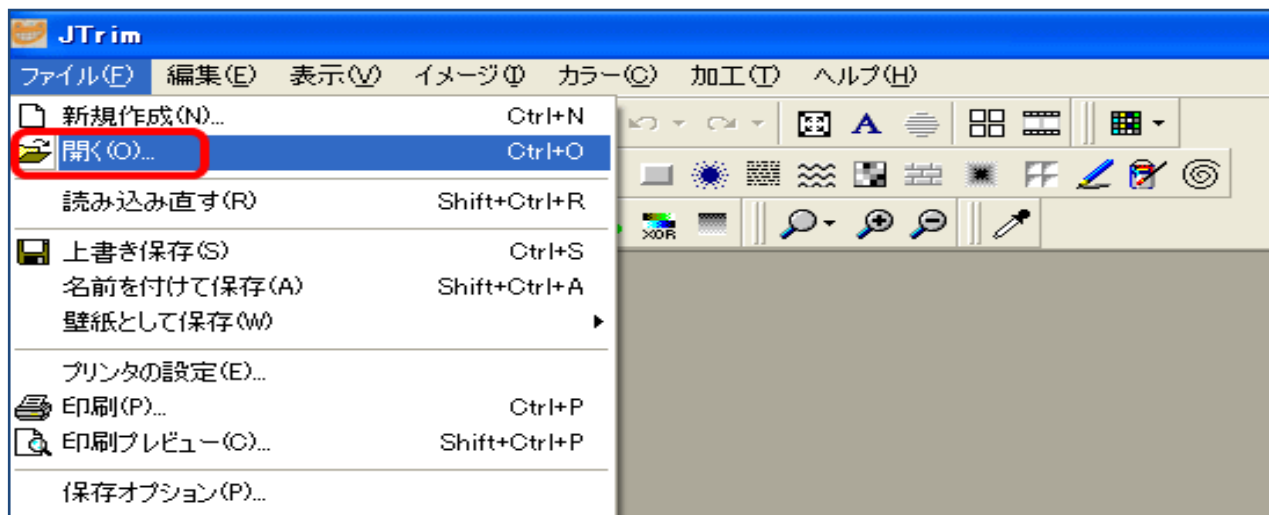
JTrim

ファイル(F) 編集(E) 表示(V) イメージ(I) カラー(C) 加工(T) ヘルプ(H)

新規作成(N)... Ctrl+N
開く(O)... Ctrl+O
読み込み直す(R) Shift+Ctrl+R
上書き保存(S) Ctrl+S
名前を付けて保存(A) Shift+Ctrl+A
壁紙として保存(W)
プリンタの設定(E)...
印刷(P)... Ctrl+P
印刷プレビュー(C)... Shift+Ctrl+P
保存オプション(P)...

A

XOR